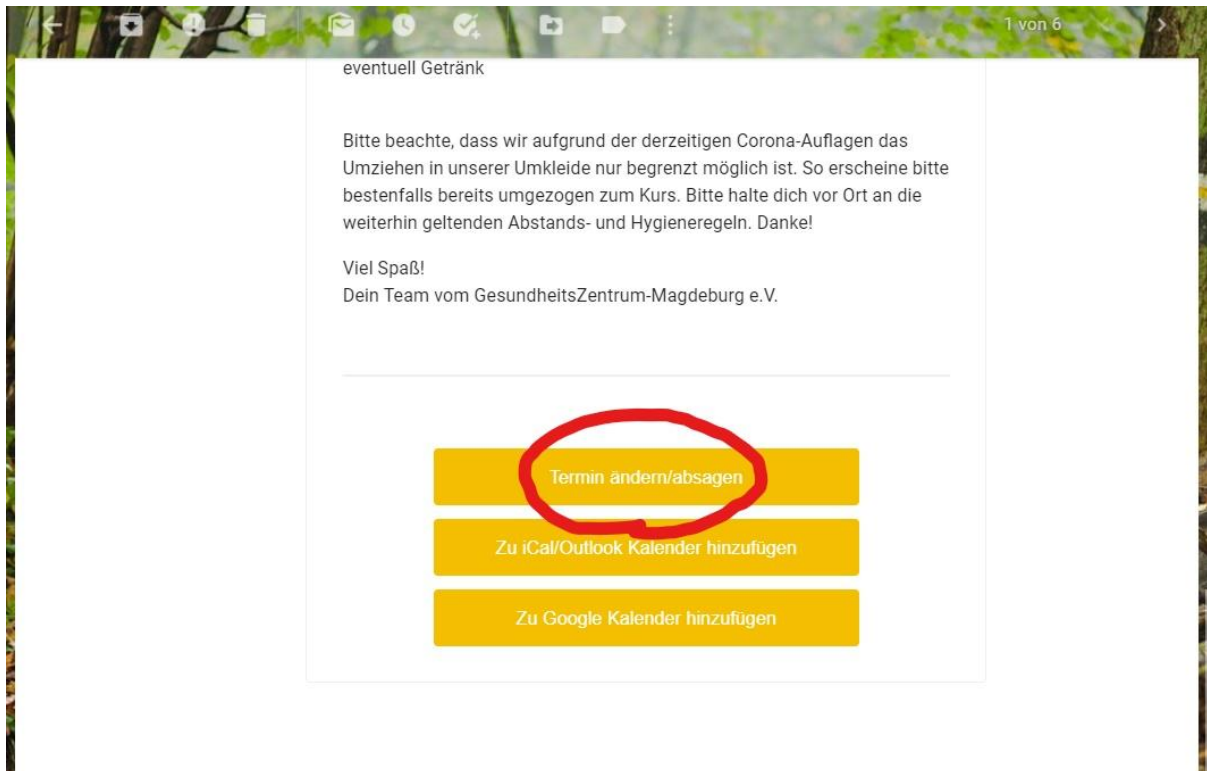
1 von 6

eventuell Getränk

Bitte beachte, dass wir aufgrund der derzeitigen Corona-Auflagen das Umziehen in unserer Umkleide nur begrenzt möglich ist. So erscheine bitte bestenfalls bereits umgezogen zum Kurs. Bitte halte dich vor Ort an die weiterhin geltenden Abstands- und Hygieneregeln. Danke!

Viel Spaß!
Dein Team vom GesundheitsZentrum-Magdeburg e.V.

Termin ändern/absagen

Zu iCal/Outlook Kalender hinzufügen

Zu Google Kalender hinzufügen